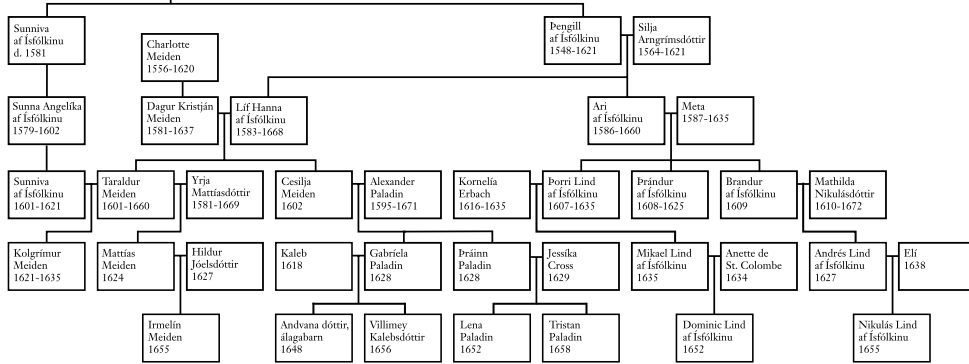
Sunniva af Ísfólkinu d. 1581

Charlotte Meiden 1556-1620

Þengill af Ísfólkinu 1548-1621

Silja Arngrímsdóttir 1564-1621

Sunna Angelíka af Ísfólkinu 1579-1602

Dagur Kristján Meiden 1581-1637

Líf Hanna af Ísfólkinu 1583-1668

Ari af Ísfólkinu 1586-1660

Meta 1587-1635

Sunniva af Ísfólkinu 1601-1621

Taraldur Meiden 1601-1660

Yrja Mattíasdóttir 1581-1669

Cesilja Meiden 1602

Alexander Paladin 1595-1671

Kornelía Erbach 1616-1635

Þorri Lind af Ísfólkinu 1607-1635

Þrándur af Ísfólkinu 1608-1625

Brandur af Ísfólkinu 1609

Mathilda Nikulásdóttir 1610-1672

Kolgrímur Meiden 1621-1635

Mattías Meiden 1624

Hildur Jóelsdóttir 1627

Kaleb 1618

Gabríela Paladin 1628

Þráinn Paladin 1628

Jessíka Cross 1629

Mikael Lind af Ísfólkinu 1635

Anette de St. Colombe 1634

Andrés Lind af Ísfólkinu 1627

Elí 1638

Irmelín Meiden 1655

Andvana dóttir, álagabarn 1648

Villimey Kalebsdóttir 1656

Lena Paladin 1652

Tristan Paladin 1658

Dominic Lind af Ísfólkinu 1652

Nikulás Lind af Ísfólkinu 1655